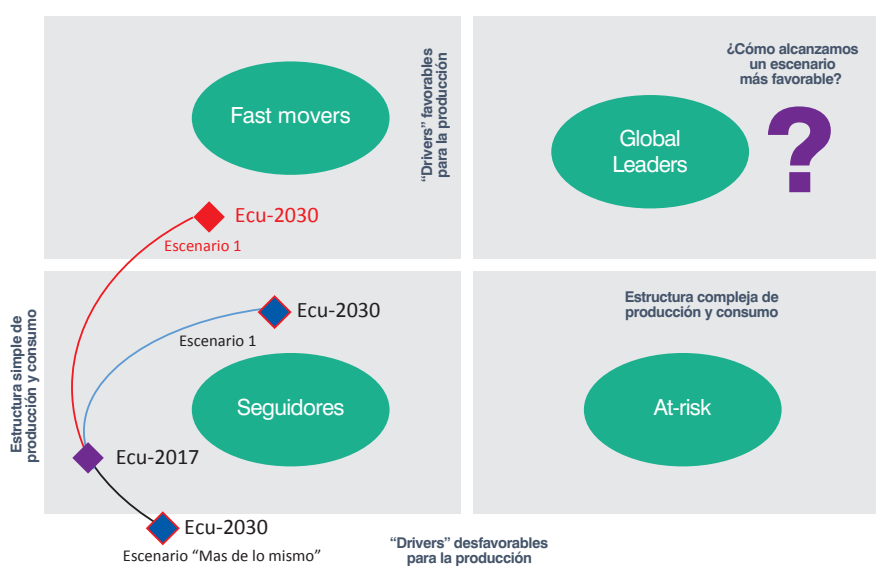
Fast movers

"Drivers" favorables para la producción

¿Cómo alcanzamos un escenario más favorable?

Global Leaders

?

Ecu-2030

Escenario 1

Ecu-2030

Escenario 1

Estructura compleja de producción y consumo

Estructura simple de producción y consumo

Seguidores

At-risk

Ecu-2017

Ecu-2030

Escenario "Mas de lo mismo"

"Drivers" desfavorables para la producción